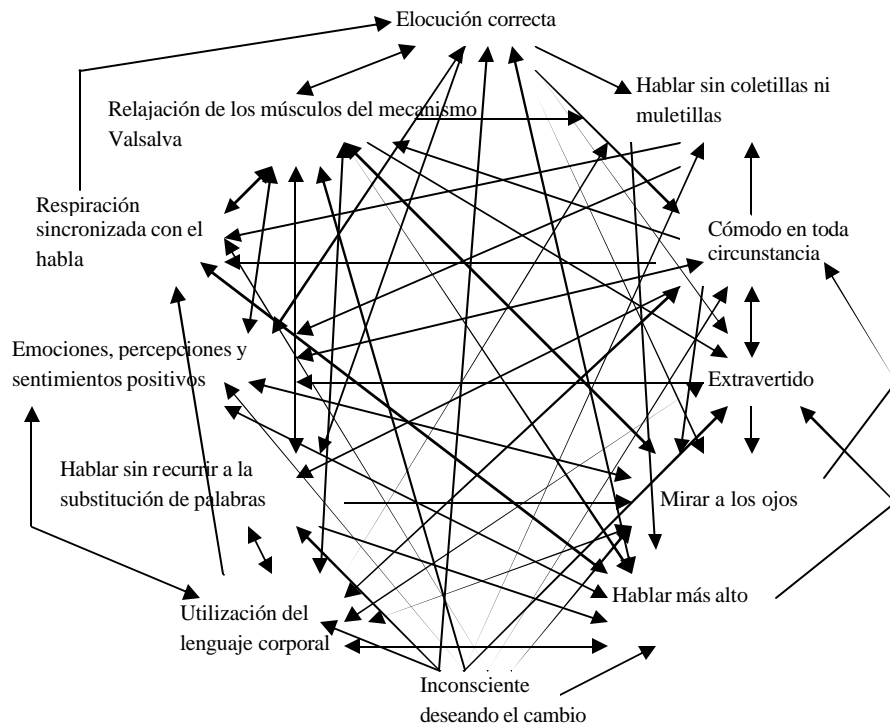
Elocución correcta

Hablar sin coletillas ni muletillas

Relajación de los músculos del mecanismo Valsalva

Respiración sincronizada con el habla

Cómodo en toda circunstancia

Emociones, percepciones y sentimientos positivos

Extravertido

Hablar sin recurrir a la substitución de palabras

Mirar a los ojos

Hablar más alto

Utilización del lenguaje corporal

Inconsciente deseando el cambio